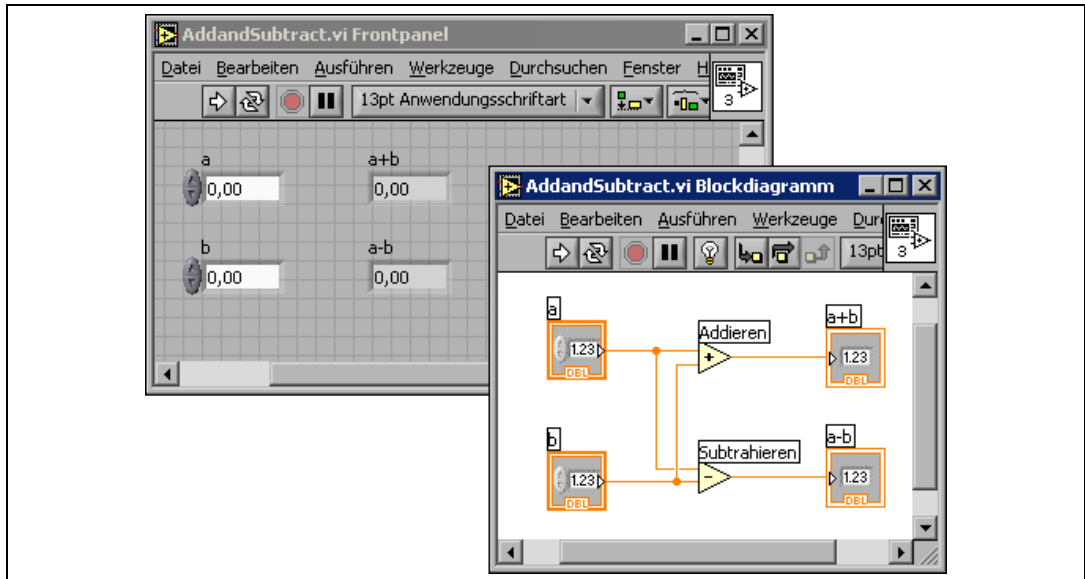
AddandSubtract.vi Frontpanel

Datei Bearbeiten Ausführen Werkzeuge Durchsuchen Fenster H

13pt Anwendungsschriftart

3

a
0,00

a+b
0,00

b
0,00

a-b
0,00

AddandSubtract.vi Blockdiagramm

Datei Bearbeiten Ausführen Werkzeuge Dur

13pt

3

a
1.23
DBL

b
1.23
DBL

Addieren
+

Subtrahieren
−

a+b
1.23
DBL

a-b
1.23
DBL